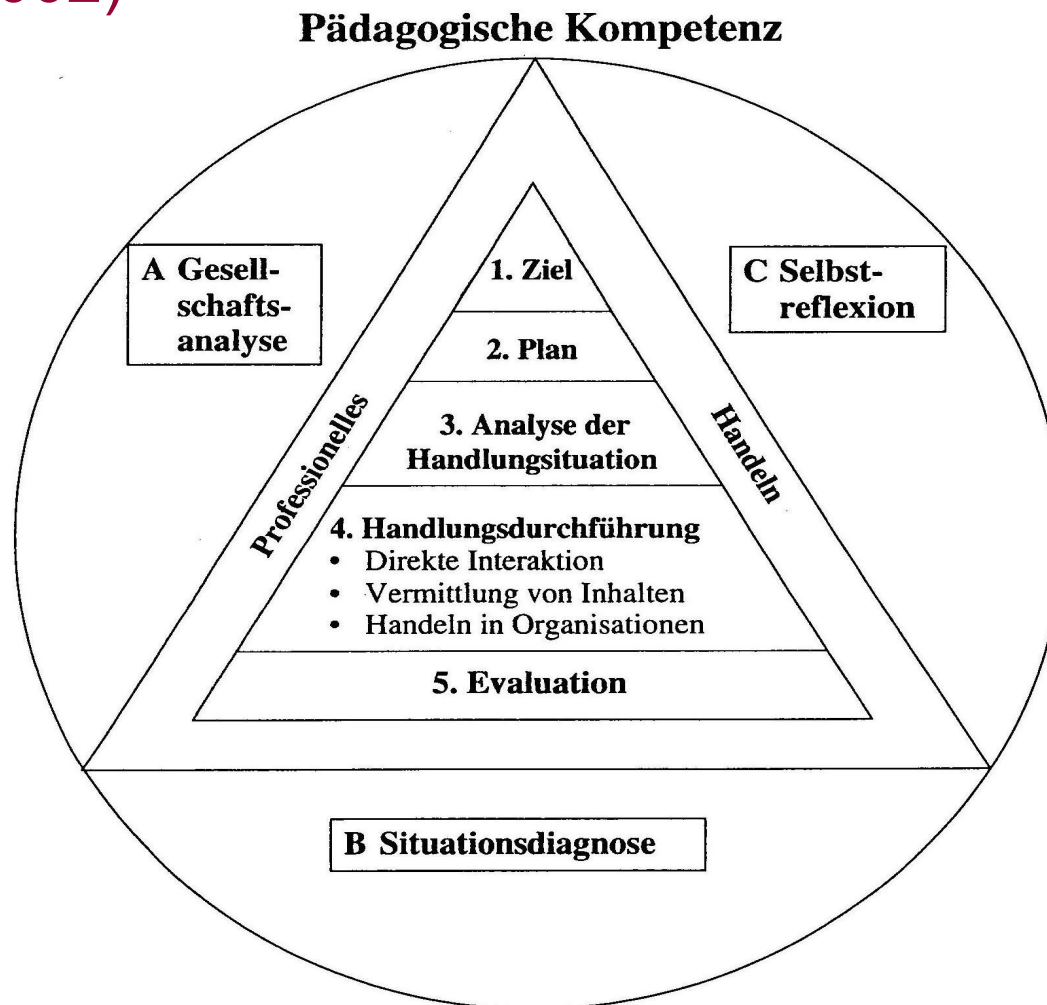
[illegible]02)

Pädagogische Kompetenz

A Gesellschaftsanalyse

C Selbstreflexion

Professionelles

Handeln

1. Ziel

2. Plan

3. Analyse der Handlungssituation

4. Handlungsdurchführung
• Direkte Interaktion
• Vermittlung von Inhalten
• Handeln in Organisationen

5. Evaluation

B Situationsdiagnose